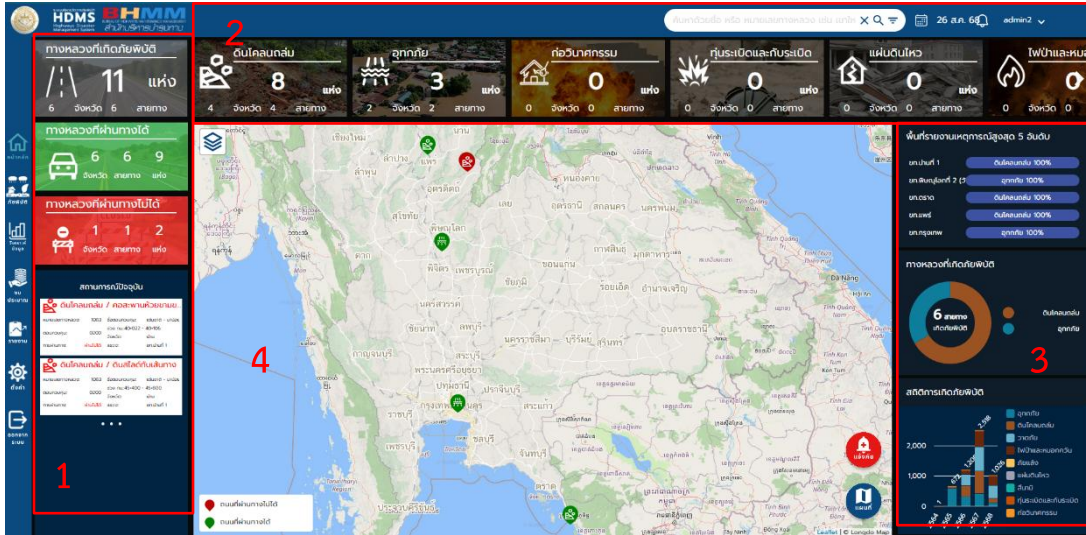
HDMS Highway Disaster Management System BHMM สำนักบริหารบำรุงทาง

ค้นหาด้วยชื่อ หรือ หมายเลขทางหลวง เช่น ชกโ...

26 ส.ค. 68

admin2

2

ทางหลวงที่เกิดภัยพิบัติ
11 แห่ง
6 จังหวัด 6 สายทาง

ทางหลวงที่ผ่านทางได้
6 จังหวัด 6 สายทาง 9 แห่ง

ทางหลวงที่ผ่านทางไม่ได้
1 จังหวัด 1 สายทาง 2 แห่ง

ดินโคลนถล่ม
8 แห่ง
4 จังหวัด 4 สายทาง

อุทกภัย
3 แห่ง
2 จังหวัด 2 สายทาง

ก่อวินาศกรรม
0 แห่ง
0 จังหวัด 0 สายทาง

ทุ่นระเบิดและกับระเบิด
0 แห่ง
0 จังหวัด 0 สายทาง

แผ่นดินไหว
0 แห่ง
0 จังหวัด 0 สายทาง

ไฟป่าและหม...
0
0 จังหวัด 0 สายทาง

หน้าหลัก

ภัยพิบัติ

Trend of Days

ขอประสาน

รายงาน

ตั้งค่า

ออกจากระบบ

สถานการณ์ปัจจุบัน

ดินโคลนถล่ม / คอสะพานห้วยยายผ

ดินโคลนถล่ม / ดินสไลด์ทับเส้นทาง

• • •

1

4

พื้นที่รายงานเหตุการณ์สูงสุด 5 อันดับ
ขท.น่านที่ 1 ดินโคลนถล่ม 100%
ขท.พิษณุโลกที่ 2 (ว อุทกภัย 100%
ขท.ตราด ดินโคลนถล่ม 100%
ขท.แพร่ ดินโคลนถล่ม 100%
ขท.กรุงเทพ อุทกภัย 100%

ทางหลวงที่เกิดภัยพิบัติ
6 สายทาง
เกิดภัยพิบัติ
ดินโคลนถล่ม
อุทกภัย

3

สถิติการเกิดภัยพิบัติ
2,000
1,000
0
อุทกภัย
ดินโคลนถล่ม
วาตภัย
ไฟป่าและหมอกควัน
ภัยแล้ง
แผ่นดินไหว
สึนามิ
ทุ่นระเบิดและกับระเบิด
ก่อวินาศกรรม

เชียงใหม่ น่าน ลำปาง แพร่ หนองคาย อุดรธานี เลย สกลนคร นครพนม สุโขทัย พิษณุโลก กาฬสินธุ์ มุกดาหาร พิจิตร เพชรบูรณ์ ขอนแก่น ชัยภูมิ ร้อยเอ็ด อำนาจเจริญ นครสวรรค์ ลพบุรี อุบลราชธานี นครราชสีมา บุรีรัมย์ สุรินทร์ สระบุรี พระนครศรีอยุธยา ปทุมธานี ปราจีนบุรี กรุงเทพมหานคร สระแก้ว ราชบุรี ชลบุรี เพชรบุรี ประจวบคีรีขันธ์

ถนนที่ผ่านทางไม่ได้
ถนนที่ผ่านทางได้

แจ้งภัย
แผนที่

Leaflet | © Longdo Map